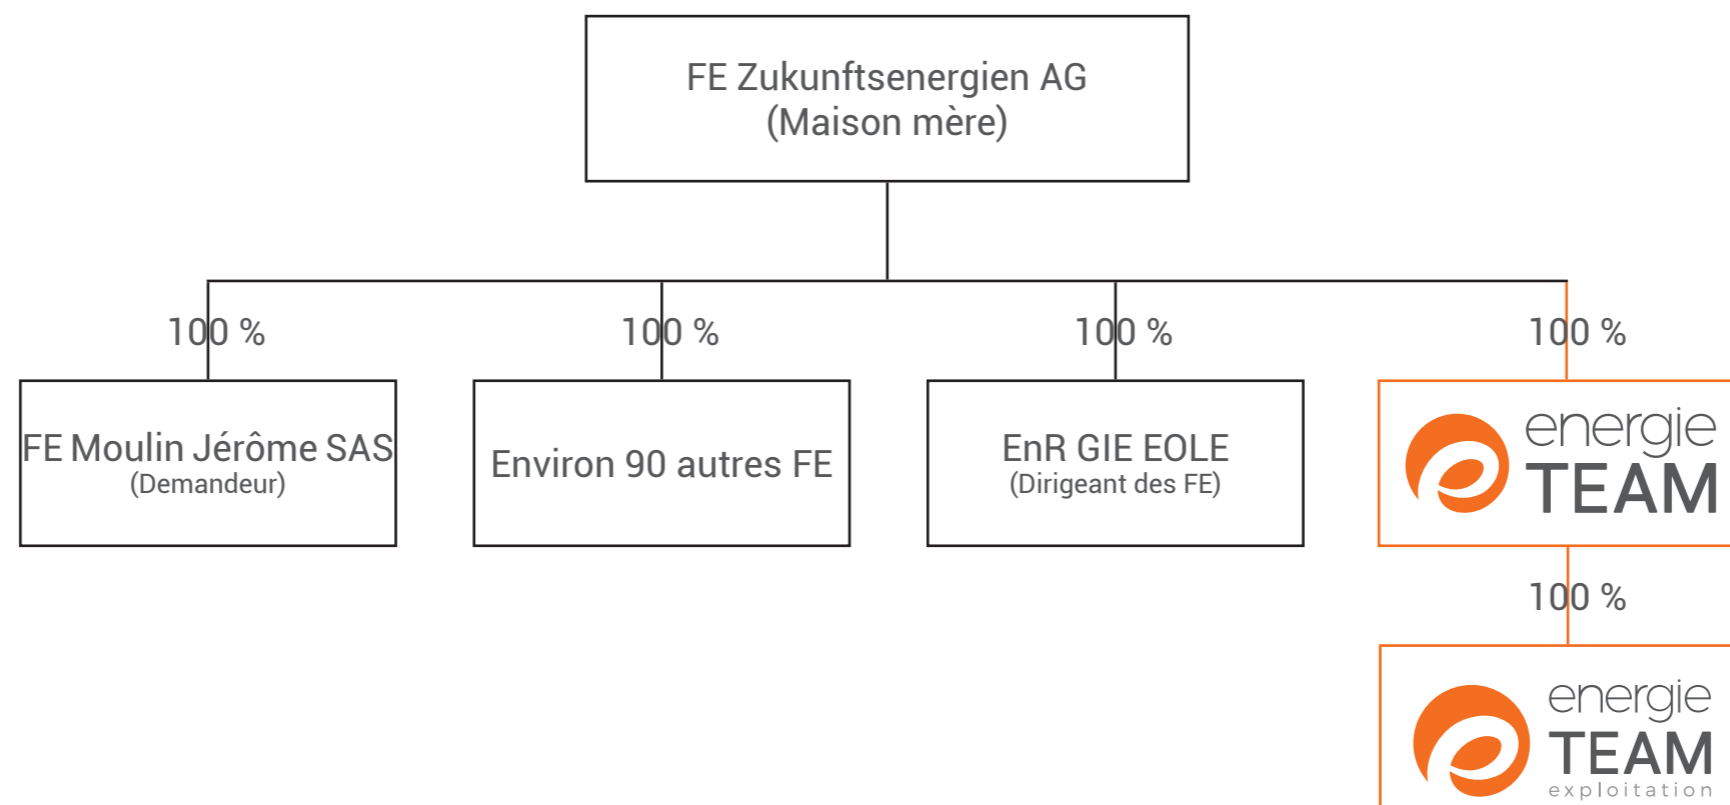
FE Zukunftsenergien AG
(Maison mère)

100 %

FE Moulin Jérôme SAS
(Demandeur)

100 %

Environ 90 autres FE

100 %

EnR GIE EOLE
(Dirigeant des FE)

100 %

energie
TEAM

100 %

energie
TEAM
exploitation